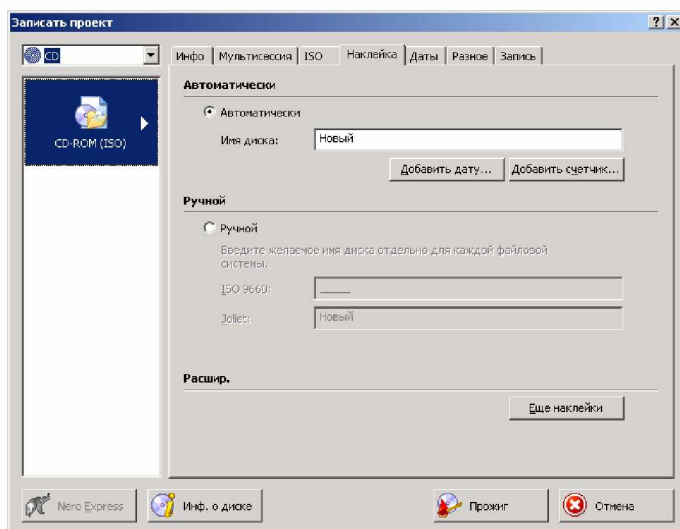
Записать проект

?
X

CD

CD-ROM (ISO)

Инфо | Мультисессия | ISO | Наклейка | Даты | Разное | Запись

Автоматически

Автоматически

Имя диска: Новый

Добавить дату... | Добавить счетчик...

Ручной

Ручной

Введите желаемое имя диска отдельно для каждой файловой системы.

ISO 9660: ____

Joliet: Новый

Расшир.

Еще наклейки

Nero Express | Инф. о диске | Прожиг | Отмена